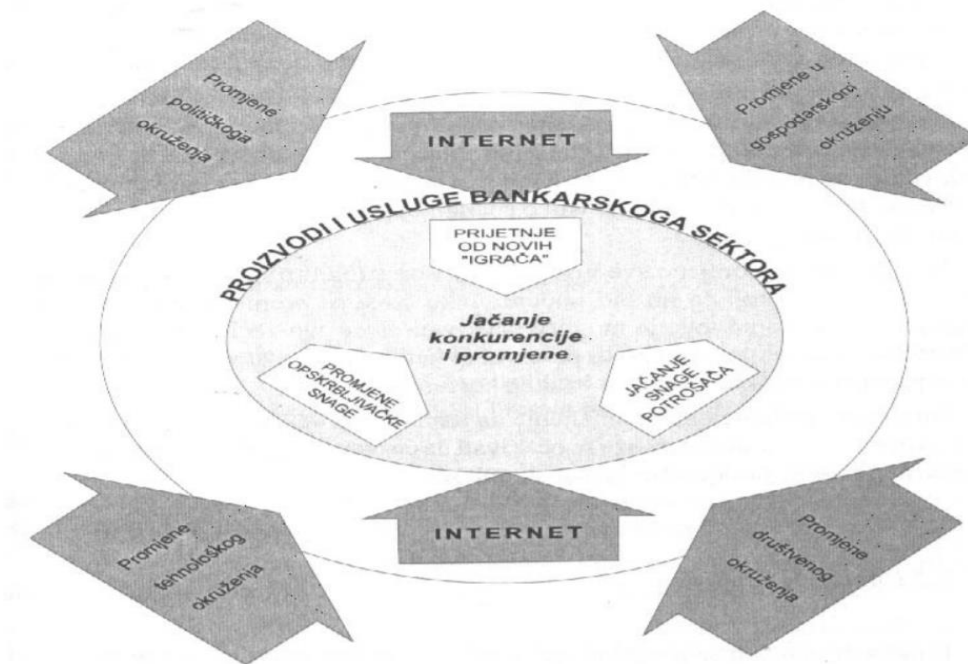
Promjene političkoga okruženja

INTERNET

Promjene u gospodarskom okruženju

PROIZVODI I USLUGE BANKARSKOGA SEKTORA

PRIJETNJE OD NOVIH "IGRAČA"

Jačanje konkurencije i promjene

PROMJENE OPSKRBLJIVAČKE SNAGE

JAČANJE SNAGE POTROŠAČA

Promjene tehnološkog okruženja

INTERNET

Promjene društvenog okruženja